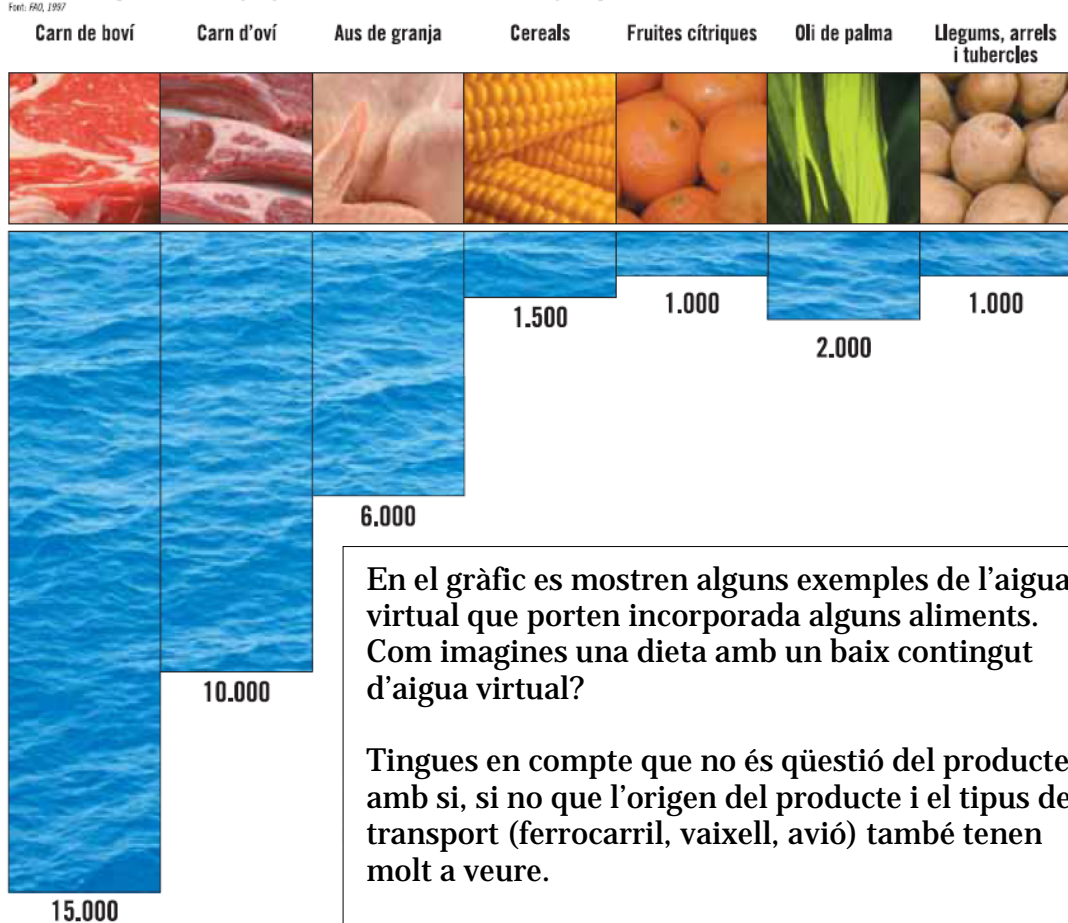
Font: FAO, 1997

Carn de boví | Carn d'oví | Aus de granja | Cereals | Fruites cítriques | Oli de palma | Llegums, arrels i tubercles

1.500

1.000

2.000

1.000

6.000

10.000

15.000

En el gràfic es mostren alguns exemples de l'aigua virtual que porten incorporada alguns aliments. Com imagines una dieta amb un baix contingut d'aigua virtual?

Tingues en compte que no és qüestió del producte amb si, si no que l'origen del producte i el tipus de transport (ferrocarril, vaixell, avió) també tenen molt a veure.